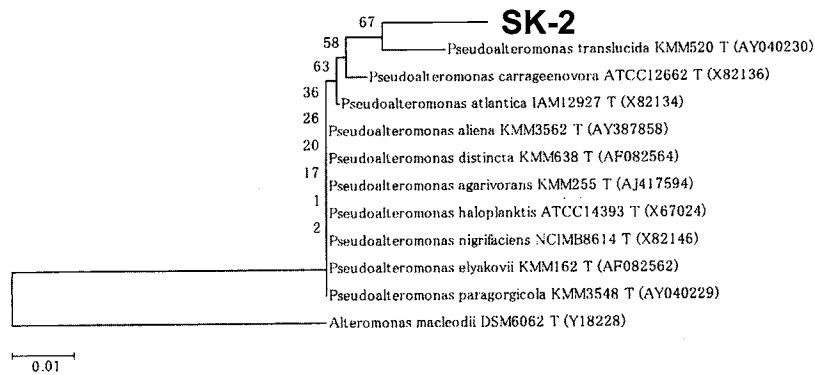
67
SK-2
58
Pseudoalteromonas translucida KMM520 T (AY040230)
63
Pseudoalteromonas carrageenovora ATCC12662 T (X82136)
36
Pseudoalteromonas atlantica IAM12927 T (X82134)
26
Pseudoalteromonas aliena KMM3562 T (AY387858)
20
Pseudoalteromonas distincta KMM638 T (AF082564)
17
Pseudoalteromonas agarivorans KMM255 T (AJ417594)
1
Pseudoalteromonas haloplanktis ATCC14393 T (X67024)
2
Pseudoalteromonas nigrifaciens NCIMB8614 T (X82146)
Pseudoalteromonas elyakovii KMM162 T (AF082562)
Pseudoalteromonas paragorgicola KMM3548 T (AY040229)
Alteromonas macleodii DSM6062 T (Y18228)
0.01